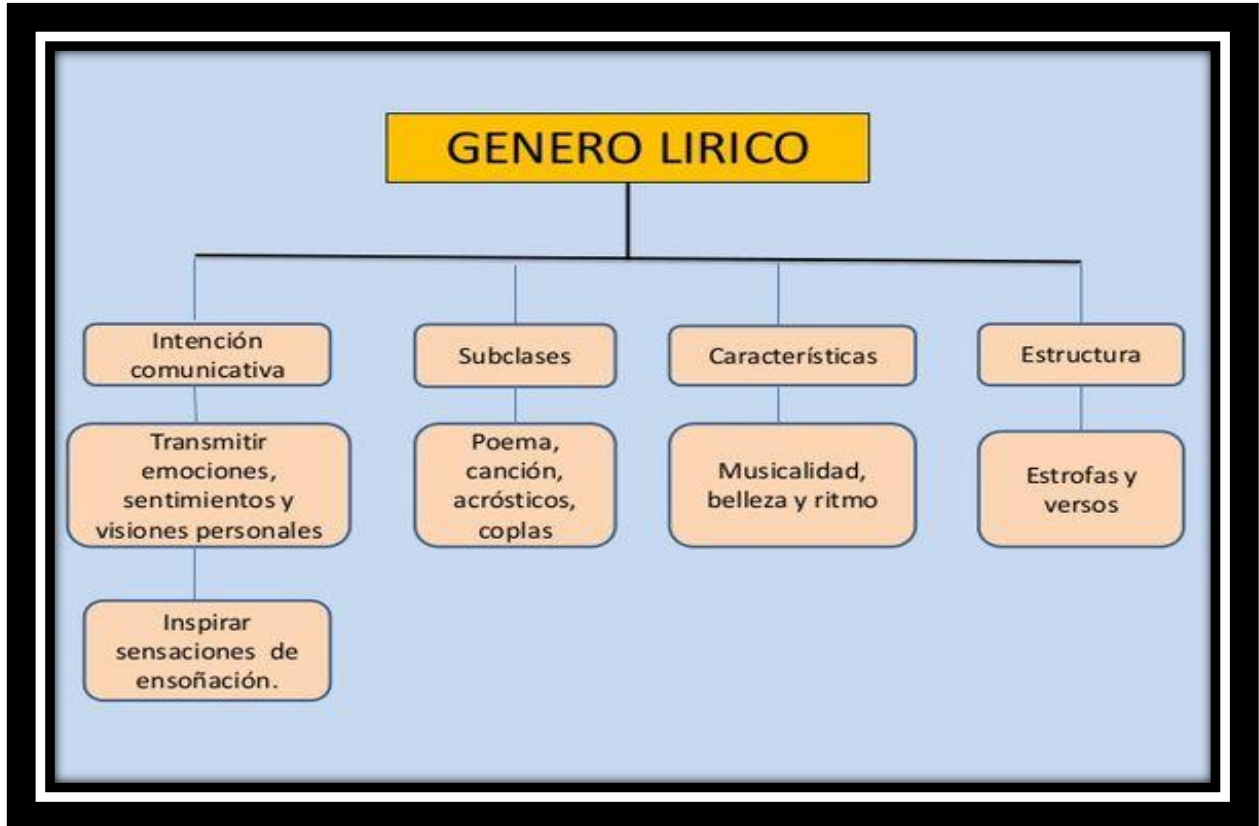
GENERO LIRICO

Intención comunicativa

Transmitir emociones, sentimientos y visiones personales

Inspirar sensaciones de ensoñación.

Subclases

Poema, canción, acrósticos, coplas

Características

Musicalidad, belleza y ritmo

Estructura

Estrofas y versos